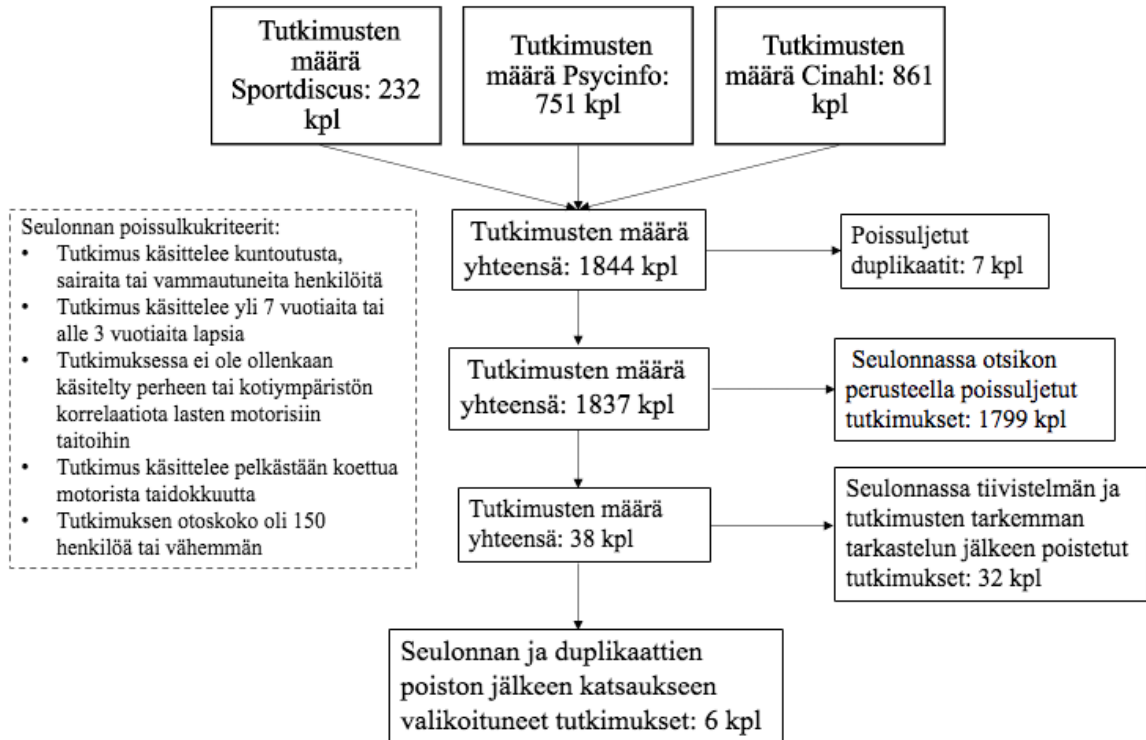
Tutkimusten määrä Sportdiscus: 232 kpl

Tutkimusten määrä Psycinfo: 751 kpl

Tutkimusten määrä Cinahl: 861 kpl

Seulonnan poissulkukriteerit:
- Tutkimus käsittelee kuntoutusta, sairaita tai vammautuneita henkilöitä
- Tutkimus käsittelee yli 7 vuotiaita tai alle 3 vuotiaita lapsia
- Tutkimuksessa ei ole ollenkaan käsitelty perheen tai kotiympäristön korrelaatiota lasten motorisiin taitoihin
- Tutkimus käsittelee pelkästään koettua motorista taidokkuutta
- Tutkimuksen otoskoko oli 150 henkilöä tai vähemmän

Tutkimusten määrä yhteensä: 1844 kpl

Poissuljetut duplikaatit: 7 kpl

Tutkimusten määrä yhteensä: 1837 kpl

Seulonnassa otsikon perusteella poissuljetut tutkimukset: 1799 kpl

Tutkimusten määrä yhteensä: 38 kpl

Seulonnassa tiivistelmän ja tutkimusten tarkemman tarkastelun jälkeen poistetut tutkimukset: 32 kpl

Seulonnan ja duplikaattien poiston jälkeen katsaukseen valikoituneet tutkimukset: 6 kpl